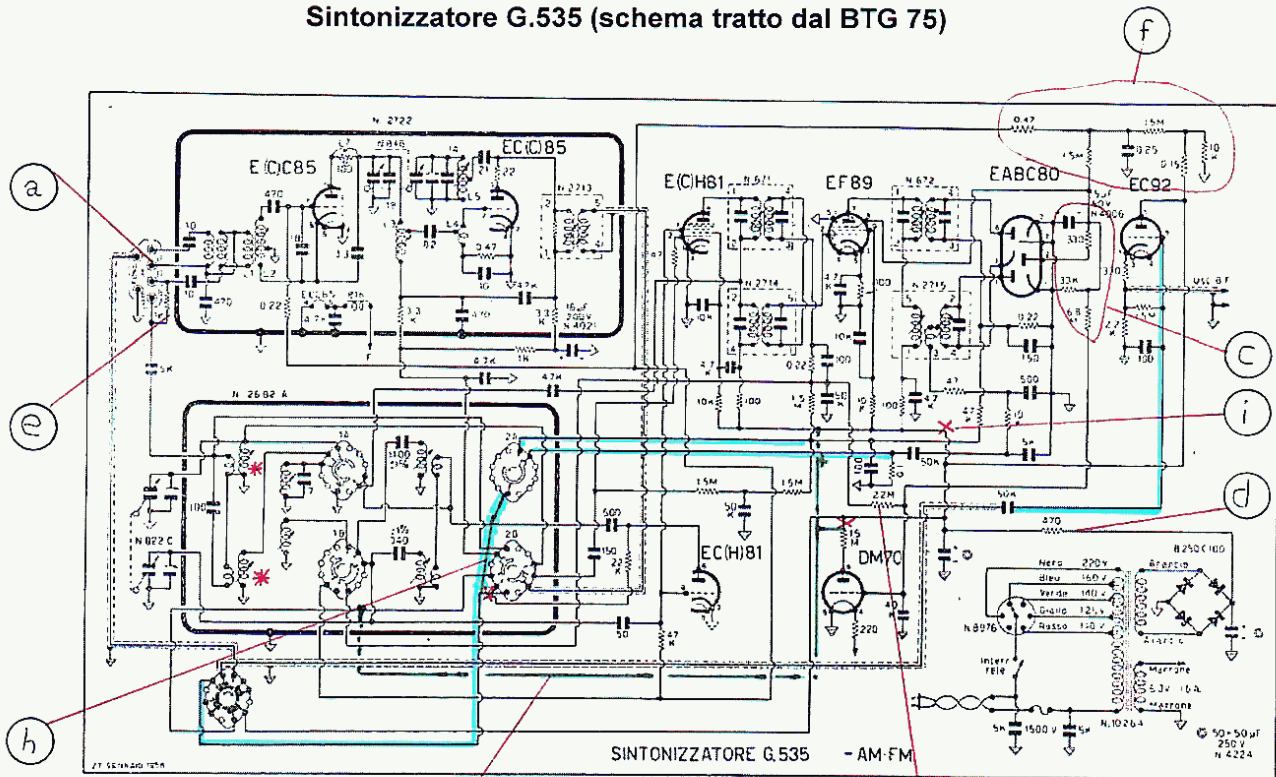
Sintonizzatore G.535 (schema tratto dal BTG 75)

f

a

e

c

i

d

h

N. 2722

E(C)C85

EC(C)85

E(C)H81

EF89

EABC80

EC92

N. 2713

N. 2714

N. 2715

N. 672

N. 2692 A

N. 822 C

EC(H)81

DM70

N. 4021

N. 4006

0.47

1.5M

0.25

10K

470

10

4.7K

3.3K

0.22

0.2

100

1M

47K

50K

5K

500

150

2.2M

15M

220

40

50

Nero 220V

Bleu 160V

Verde 140V

Giallo 125V

Rosso 110V

N. 8976

B250 C100

Arancio

Marrone

6.3V 1.6A

Interr rete

N. 10264

1500V

50+50 μF 250V N. 4224

USC B.F.

SINTONIZZATORE G.535 - AM-FM